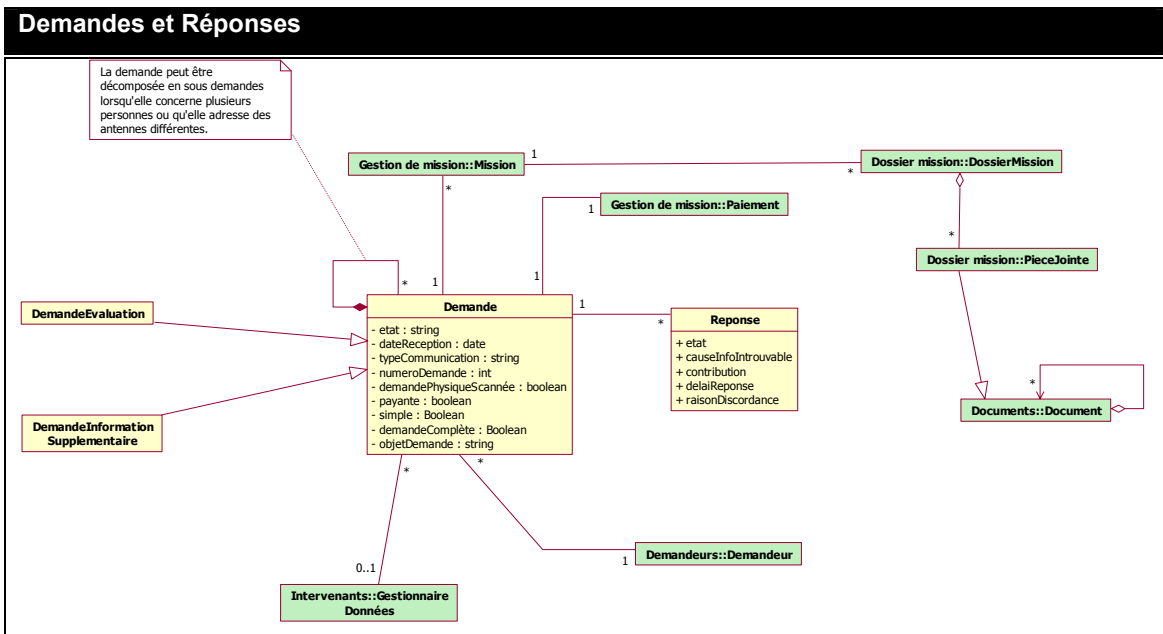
Demandes et Réponses

La demande peut être décomposée en sous demandes lorsqu'elle concerne plusieurs personnes ou qu'elle adresse des antennes différentes.

Gestion de mission::Mission

1

*

Dossier mission::DossierMission

*

Gestion de mission::Paiement

1

*

1

1

Dossier mission::PieceJointe

*

DemandeEvaluation

Demande

- etat : string
- dateReception : date
- typeCommunication : string
- numeroDemande : int
- demandePhysiqueScannée : boolean
- payante : boolean
- simple : Boolean
- demandeComplète : Boolean
- objetDemande : string

1

*

Reponse

+ etat
+ causeInfoIntrouvable
+ contribution
+ delaiReponse
+ raisonDiscordance

*

Documents::Document

DemandeInformation Supplementaire

*

*

0..1

1

Demandeurs::Demandeur

Intervenants::Gestionnaire Données